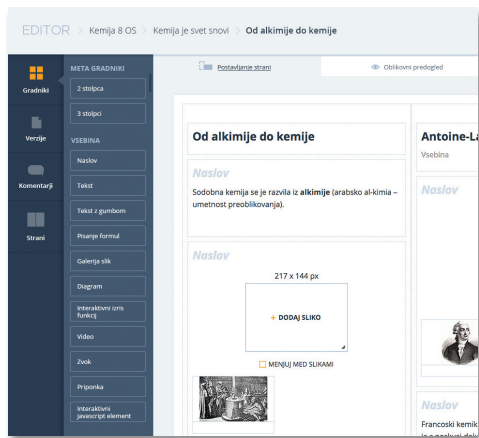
EDITOR > Kemija 8 OS > Kemija je svet snovi > Od alkimije do kemije

Gradniki
Verzije
Komentarji
Strani

META GRADNIKI
2 stolpca
3 stolpci
VSEBINA
Naslov
Tekst
Tekst z gumbom
Pisanje formul
Galerija slik
Diagram
Interaktivni izris funkcij
Video
Zvok
Priponka
Interaktivni javascript element

Postavljanje strani
Oblikovni predogled

Od alkimije do kemije
Naslov
Sodobna kemija se je razvila iz **alkimije** (arabsko al-kimia – umetnost preoblikovanja).

Naslov
217 x 144 px
+ DODAJ SLIKO
MENJUJ MED SLIKAMI

Antoine-La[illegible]
Vsebina
Naslov
Naslov
Francoski kemik
je s pomočjo del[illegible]